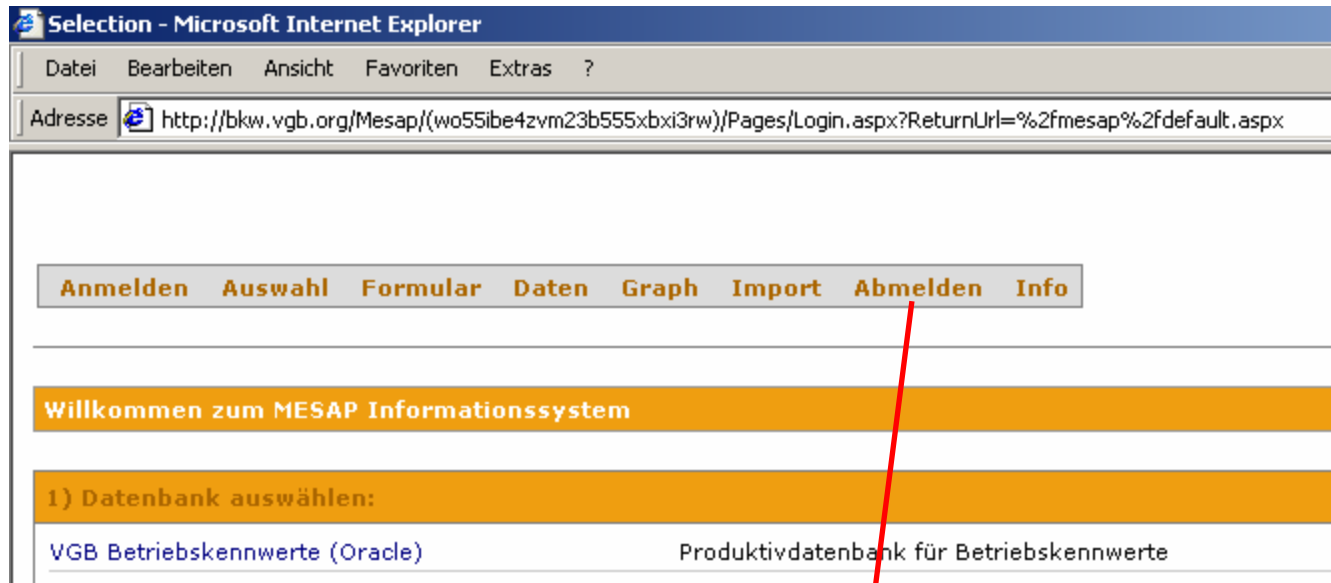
Selection - Microsoft Internet Explorer

Datei Bearbeiten Ansicht Favoriten Extras ?

Adresse http://bkw.vgb.org/Mesap/(wo55ibe4zvm23b555xbxi3rw)/Pages/Login.aspx?ReturnUrl=%2fmesap%2fdefault.aspx

Anmelden Auswahl Formular Daten Graph Import Abmelden Info

Willkommen zum MESAP Informationssystem

1) Datenbank auswählen:

VGB Betriebskennwerte (Oracle) Produktivdatenbank für Betriebskennwerte